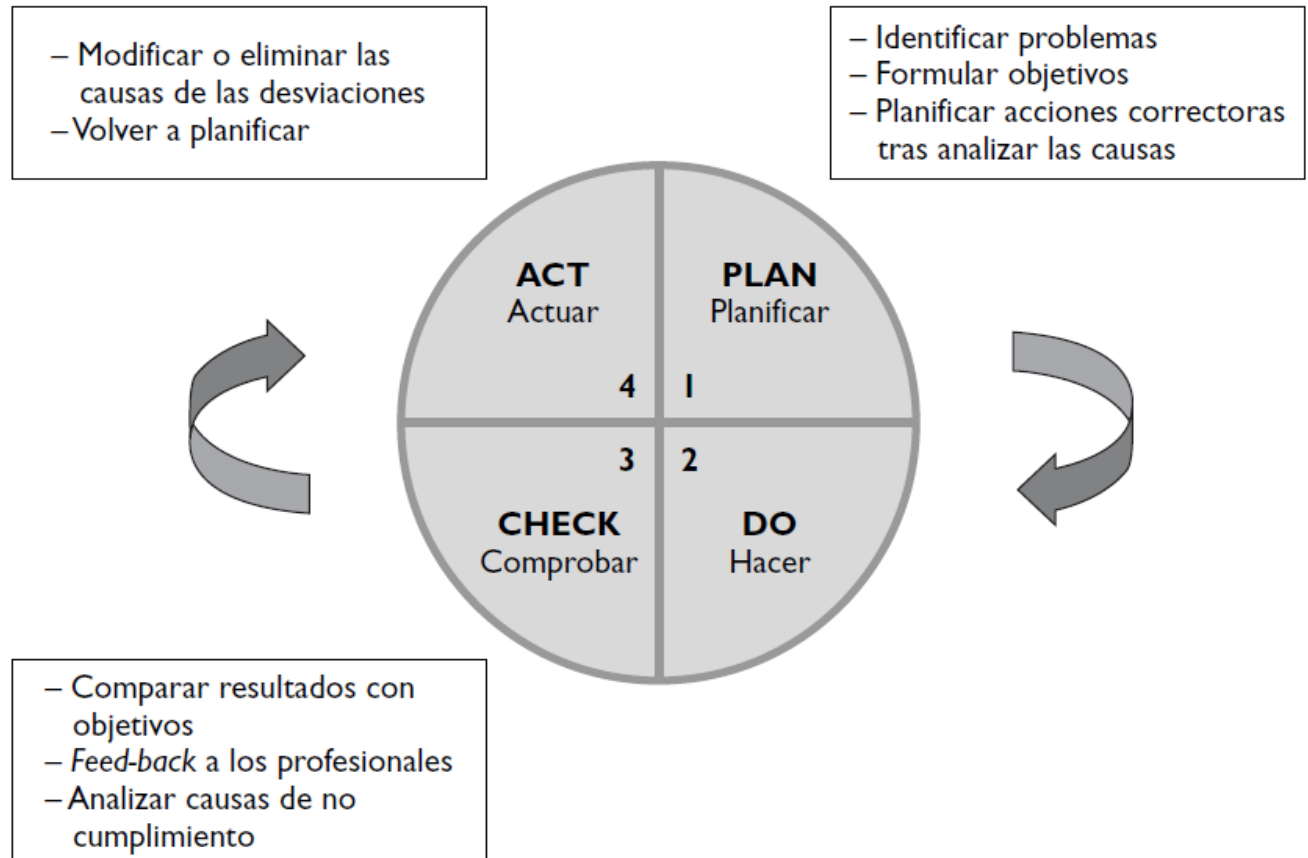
– Modificar o eliminar las causas de las desviaciones
– Volver a planificar

– Identificar problemas
– Formular objetivos
– Planificar acciones correctoras tras analizar las causas

ACT
Actuar
4

PLAN
Planificar
1

3
CHECK
Comprobar

2
DO
Hacer

– Comparar resultados con objetivos
– *Feed-back* a los profesionales
– Analizar causas de no cumplimiento